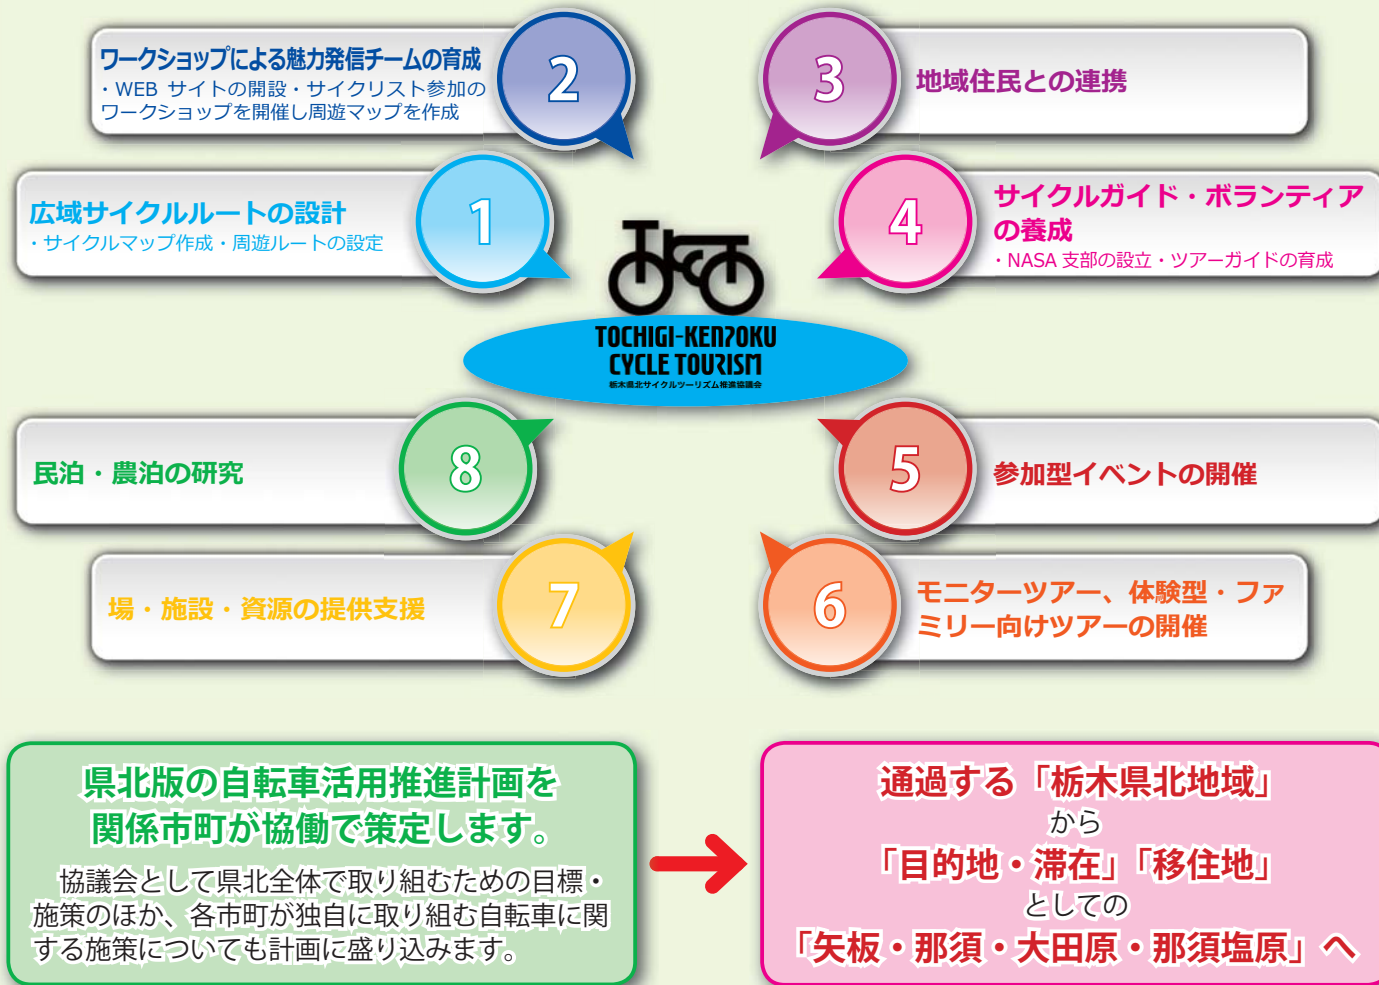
ワークショップによる魅力発信チームの育成
・WEB サイトの開設・サイクリスト参加のワークショップを開催し周遊マップを作成

2

3

地域住民との連携

広域サイクルルートの設計
・サイクルマップ作成・周遊ルートの設定

1

4

サイクルガイド・ボランティアの養成
・NASA 支部の設立・ツアーガイドの育成

TOCHIGI-KENPOKU CYCLE TOURISM
栃木県北サイクルツーリズム推進協議会

民泊・農泊の研究

8

5

参加型イベントの開催

場・施設・資源の提供支援

7

6

モニターツアー、体験型・ファミリー向けツアーの開催

県北版の自転車活用推進計画を関係市町が協働で策定します。

協議会として県北全体で取り組むための目標・施策のほか、各市町が独自に取り組む自転車に関する施策についても計画に盛り込みます。

通過する「栃木県北地域」
から
「目的地・滞在」「移住地」
としての
「矢板・那須・大田原・那須塩原」へ